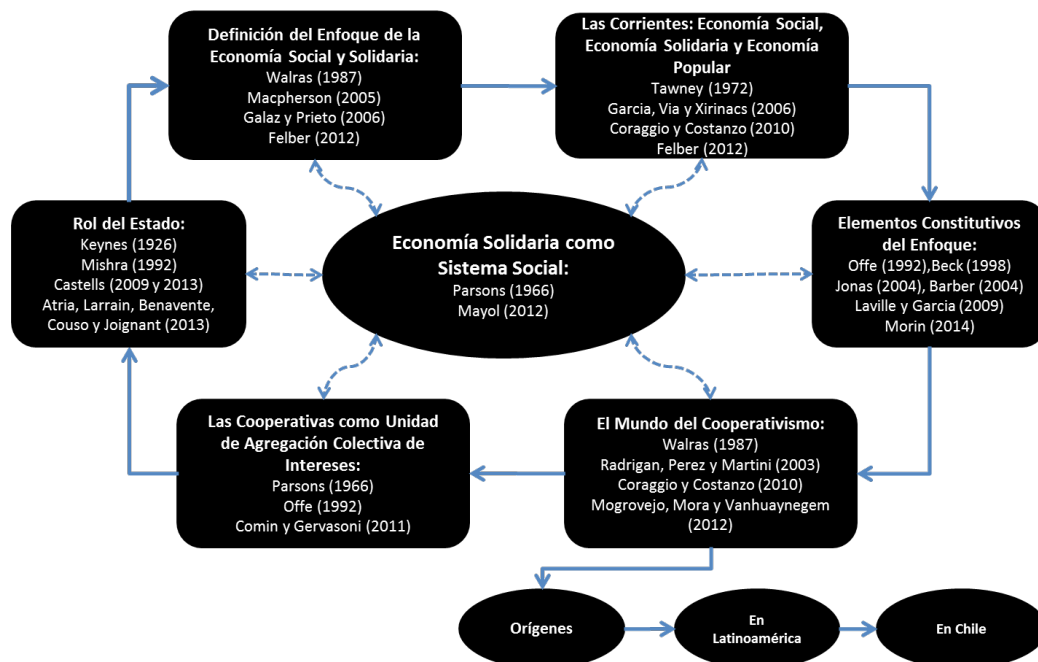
Definición del Enfoque de la Economía Social y Solidaria:
Walras (1987)
Macpherson (2005)
Galaz y Prieto (2006)
Felber (2012)

Las Corrientes: Economía Social, Economía Solidaria y Economía Popular
Tawney (1972)
Garcia, Via y Xirinacs (2006)
Coraggio y Costanzo (2010)
Felber (2012)

Rol del Estado:
Keynes (1926)
Mishra (1992)
Castells (2009 y 2013)
Atria, Larrain, Benavente, Couso y Joignant (2013)

Economía Solidaria como Sistema Social:
Parsons (1966)
Mayol (2012)

Elementos Constitutivos del Enfoque:
Offe (1992),Beck (1998)
Jonas (2004), Barber (2004)
Laville y Garcia (2009)
Morin (2014)

Las Cooperativas como Unidad de Agregación Colectiva de Intereses:
Parsons (1966)
Offe (1992)
Comin y Gervasoni (2011)

El Mundo del Cooperativismo:
Walras (1987)
Radrigan, Perez y Martini (2003)
Coraggio y Costanzo (2010)
Mogrovejo, Mora y Vanhuaynegem (2012)

Orígenes

En Latinoamérica

En Chile